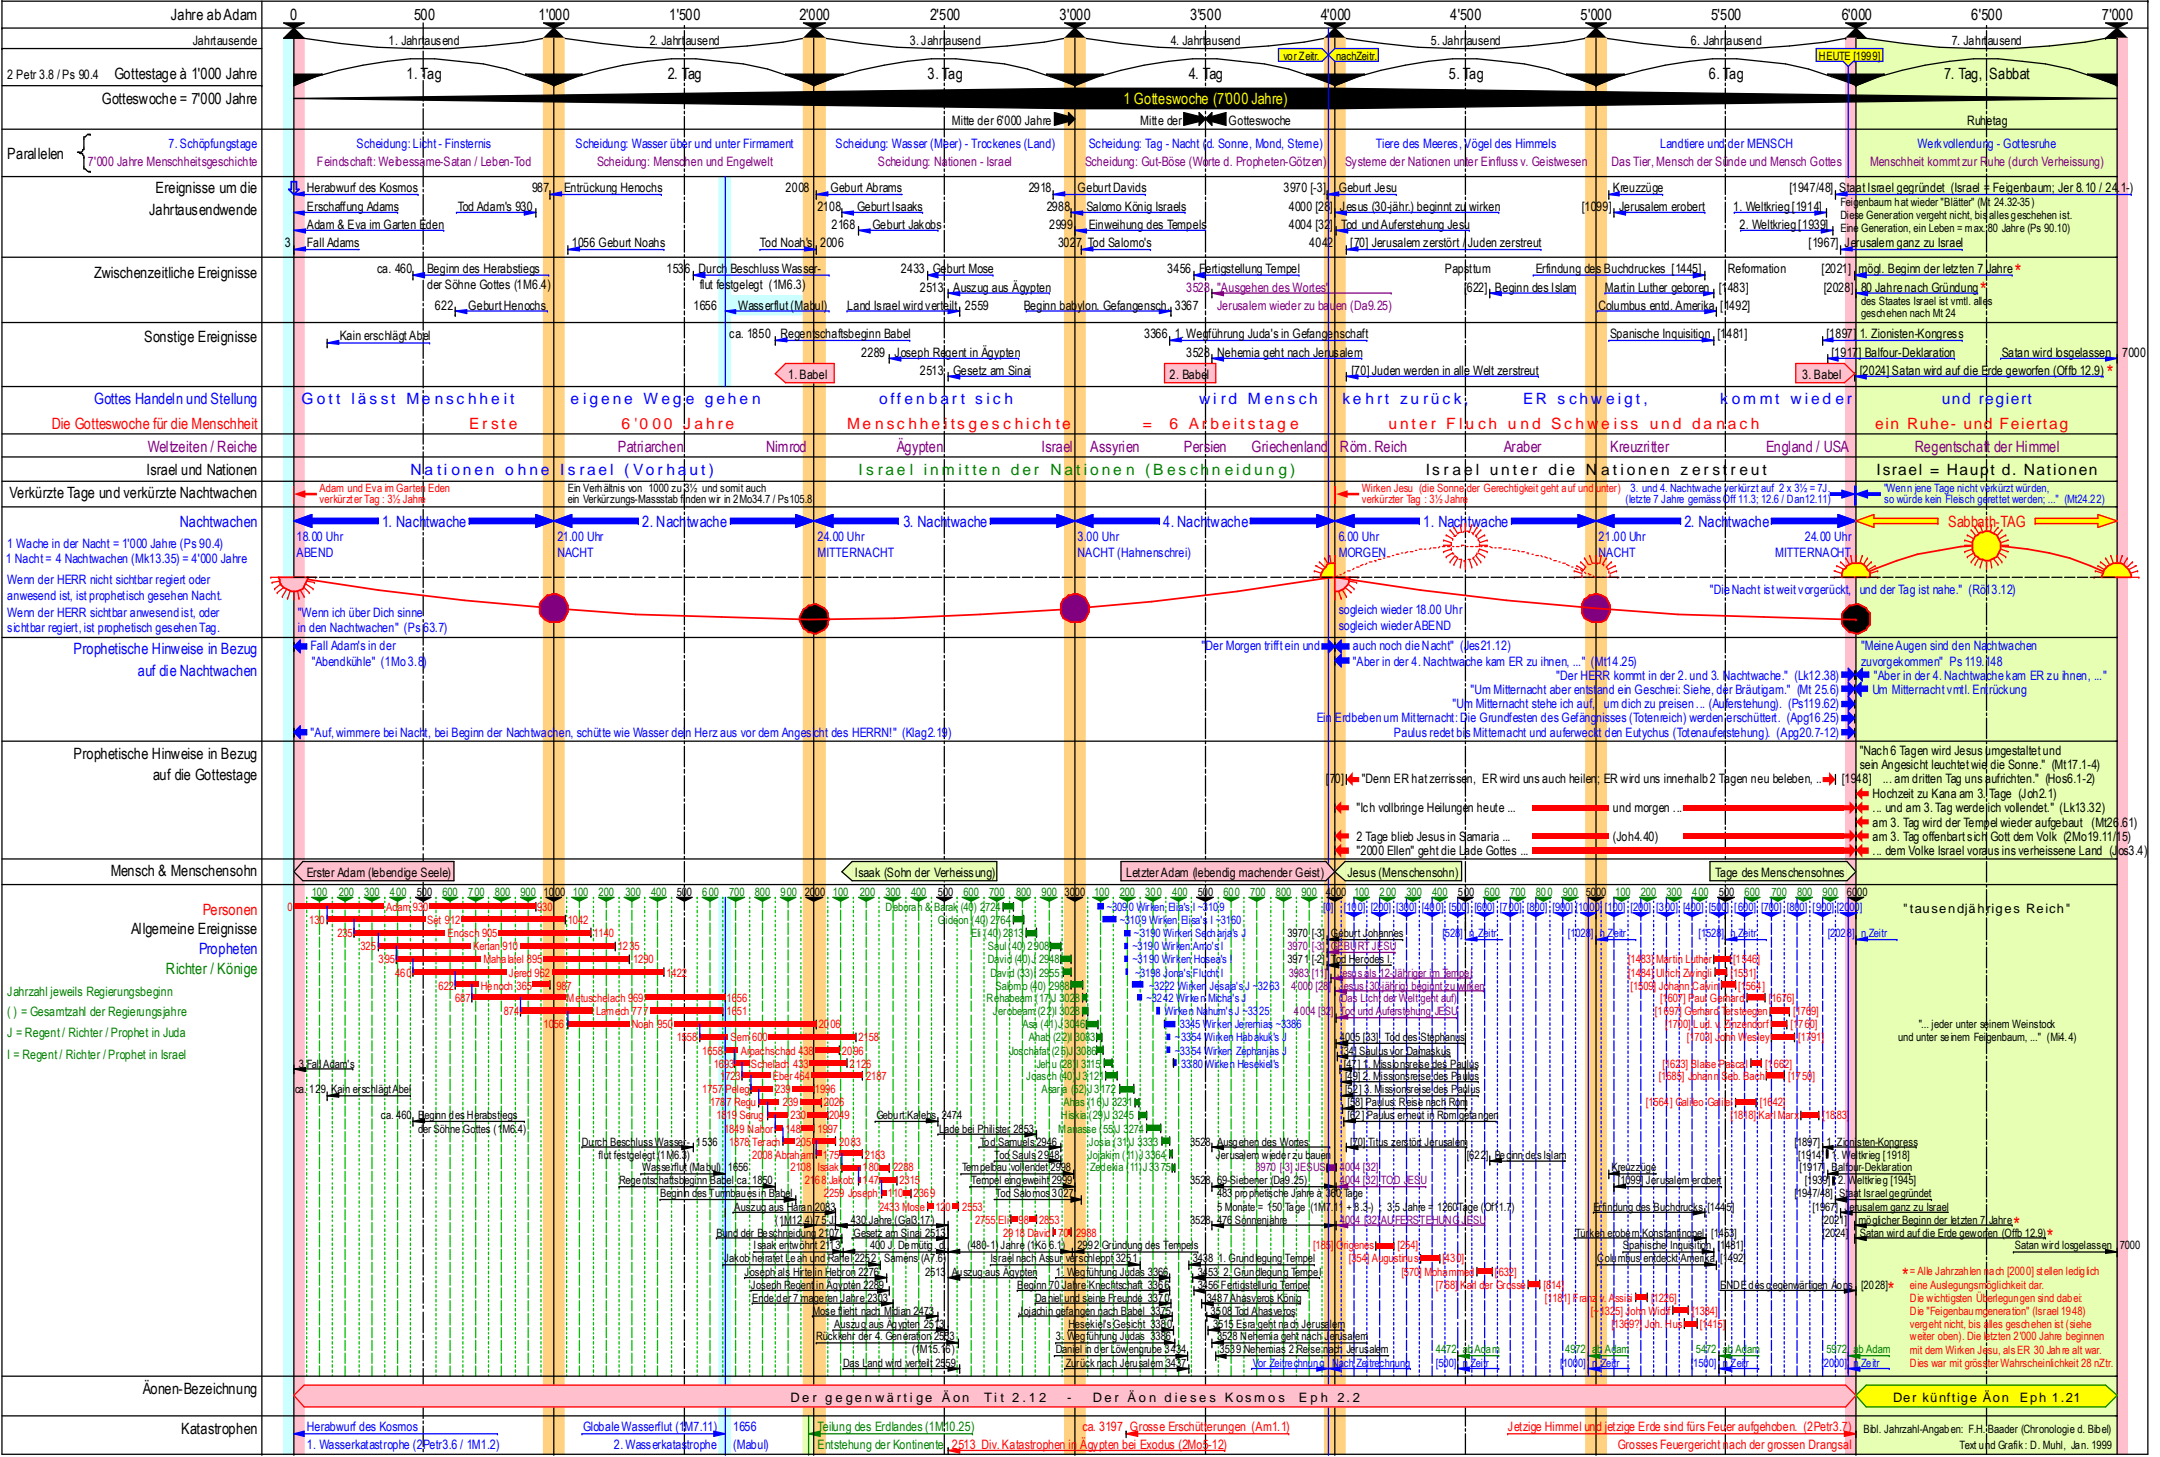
Jahre ab Adam 0 500 1'000 1'500 2'000 2'500 3'000 3'500 4'000 4'500 5'000 5'500 6'000 6'500 7'000

Jahrtausende 1. Jahrtausend 2. Jahrtausend 3. Jahrtausend 4. Jahrtausend 5. Jahrtausend 6. Jahrtausend 7. Jahrtausend

vor Zeitr. nach Zeitr. HEUTE [1999]

2 Petr 3.8 / Ps 90.4 Gottestage à 1'000 Jahre 1. Tag 2. Tag 3. Tag 4. Tag 5. Tag 6. Tag 7. Tag, Sabbat

Gotteswoche = 7'000 Jahre 1 Gotteswoche (7'000 Jahre)

Mitte der 6'000 Jahre Mitte der Gotteswoche Ruhetag

Parallelen 7. Schöpfungstage 7'000 Jahre Menschheitsgeschichte

Scheidung: Licht - Finsternis Feindschaft: Weibessame-Satan / Leben-Tod

Scheidung: Wasser über und unter Firmament Scheidung: Menschen und Engelwelt

Scheidung: Wasser (Meer) - Trockenes (Land) Scheidung: Nationen - Israel

Scheidung: Tag - Nacht (d. Sonne, Mond, Sterne) Scheidung: Gut-Böse (Worte d. Propheten-Götzen)

Tiere des Meeres, Vögel des Himmels Systeme der Nationen unter Einfluss v. Geistwesen

Landtiere und der MENSCH Das Tier, Mensch der Sünde und Mensch Gottes

Werkvollendung - Gottesruhe Menschheit kommt zur Ruhe (durch Verheissung)

Ereignisse um die Jahrtausendwende
Herabwurf des Kosmos | Erschaffung Adams | Adam & Eva im Garten Eden | 3 Fall Adams | Tod Adam's 930 | 987 Entrückung Henochs | 1056 Geburt Noahs | Tod Noah's 2006 | 2008 Geburt Abrams | 2108 Geburt Isaaks | 2168 Geburt Jakobs | 2918 Geburt Davids | 2988 Salomo König Israels | 2999 Einweihung des Tempels | 3027 Tod Salomo's | 3970 [-3] Geburt Jesu | 4000 [28] Jesus (30-jähr.) beginnt zu wirken | 4004 [32] Tod und Auferstehung Jesu | 4042 [70] Jerusalem zerstört / Juden zerstreut | Kreuzzüge | [1099] Jerusalem erobert | 1. Weltkrieg [1914] | 2. Weltkrieg [1939] | [1947/48] Staat Israel gegründet (Israel = Feigenbaum; Jer 8.10 / 24.1-) | Feigenbaum hat wieder "Blätter" (Mt 24.32-35) Diese Generation vergeht nicht, bis alles geschehen ist. Eine Generation, ein Leben = max. 80 Jahre (Ps 90.10) | [1967] Jerusalem ganz zu Israel

Zwischenzeitliche Ereignisse
ca. 460 Beginn des Herabstiegs der Söhne Gottes (1M6.4) | 622 Geburt Henochs | 1536 Durch Beschluss Wasserflut festgelegt (1M6.3) | 1656 Wasserflut (Mabul) | 2433 Geburt Mose | 2513 Auszug aus Ägypten | Land Israel wird verteilt 2559 | 3456 Fertigstellung Tempel | 3528 "Ausgehen des Wortes" Jerusalem wieder zu bauen (Da9.25) | Beginn babylon. Gefangensch. 3367 | Papsttum | [622] Beginn des Islam | Erfindung des Buchdruckes [1445] | Martin Luther geboren [1483] | Columbus entd. Amerika [1492] | Reformation | [2021] mögl. Beginn der letzten 7 Jahre * | [2028] 80 Jahre nach Gründung * des Staates Israel ist vmtl. alles geschehen nach Mt 24

Sonstige Ereignisse
Kain erschlägt Abel | ca. 1850 Regentschaftsbeginn Babel | 2289 Joseph Regent in Ägypten | 2513 Gesetz am Sinai | 1. Babel | 3366 1. Wegführung Juda's in Gefangenschaft | 3528 Nehemia geht nach Jerusalem | 2. Babel | [70] Juden werden in alle Welt zerstreut | Spanische Inquisition [1481] | [1897] 1. Zionisten-Kongress | [1917] Balfour-Deklaration | 3. Babel | [2024] Satan wird auf die Erde geworfen (Offb 12.9) * | Satan wird losgelassen 7000

Gottes Handeln und Stellung Gott lässt Menschheit eigene Wege gehen offenbart sich wird Mensch kehrt zurück ER schweigt, kommt wieder und regiert
Die Gotteswoche für die Menschheit Erste 6'000 Jahre Menschheitsgeschichte = 6 Arbeitstage unter Fluch und Schweiss und danach ein Ruhe- und Feiertag

Weltzeiten / Reiche Patriarchen Nimrod Ägypten Israel Assyrien Persien Griechenland Röm. Reich Araber Kreuzritter England / USA Regentschaft der Himmel

Israel und Nationen Nationen ohne Israel (Vorhaut) Israel inmitten der Nationen (Beschneidung) Israel unter die Nationen zerstreut Israel = Haupt d. Nationen

Verkürzte Tage und verkürzte Nachtwachen
Adam und Eva im Garten Eden verkürzter Tag : 3½ Jahre | Ein Verhältnis von 1000 zu 3½ und somit auch ein Verkürzungs-Massstab finden wir in 2Mo34.7 / Ps105.8 | Wirken Jesu (die Sonne der Gerechtigkeit geht auf und unter) verkürzter Tag : 3½ Jahre | 3. und 4. Nachtwache nicht verkürzt auf 2 x 3½ = 7J. (letzte 7 Jahre gemäss Off 11.3; 12.6 / Dan12.11) | "Wenn jene Tage nicht verkürzt würden, so würde kein Fleisch gerettet werden; ..." (Mt24.22)

Nachtwachen
1 Wache in der Nacht = 1'000 Jahre (Ps 90.4)
1 Nacht = 4 Nachtwachen (Mk13.35) = 4'000 Jahre
Wenn der HERR nicht sichtbar regiert oder anwesend ist, ist prophetisch gesehen Nacht.
Wenn der HERR sichtbar anwesend ist, oder sichtbar regiert, ist prophetisch gesehen Tag.

1. Nachtwache 2. Nachtwache 3. Nachtwache 4. Nachtwache 1. Nachtwache 2. Nachtwache Sabbath-TAG
18.00 Uhr ABEND | 21.00 Uhr NACHT | 24.00 Uhr MITTERNACHT | 3.00 Uhr NACHT (Hahnenschrei) | 6.00 Uhr MORGEN | 21.00 Uhr NACHT | 24.00 Uhr MITTERNACHT
"Wenn ich über Dich sinne in den Nachtwachen" (Ps 63.7)
sogleich wieder 18.00 Uhr sogleich wieder ABEND
"Die Nacht ist weit vorgerückt, und der Tag ist nahe." (Röm13.12)

Prophetische Hinweise in Bezug auf die Nachtwachen
Fall Adam's in der "Abendkühle" (1Mo 3.8)
"Der Morgen trifft ein und auch noch die Nacht" (Jes21.12)
"Aber in der 4. Nachtwache kam ER zu ihnen, ..." (Mt14.25)
"Der HERR kommt in der 2. und 3. Nachtwache." (Lk12.38)
"Um Mitternacht aber entstand ein Geschrei: Siehe, der Bräutigam." (Mt 25.6)
"Um Mitternacht stehe ich auf, um dich zu preisen ... (Auferstehung). (Ps119.62)
Ein Erdbeben um Mitternacht: Die Grundfesten des Gefängnisses (Totenreich) werden erschüttert. (Apg16.25)
Paulus redet bis Mitternacht und auferweckt den Eutychus (Totenauferstehung). (Apg20.7-12)
"Auf, wimmere bei Nacht, bei Beginn der Nachtwachen, schütte wie Wasser dein Herz aus vor dem Angesicht des HERRN!" (Klag2.19)
"Meine Augen sind den Nachtwachen zuvorgekommen" Ps 119.148
"Aber in der 4. Nachtwache kam ER zu ihnen, ..."
Um Mitternacht vmtl. Entrückung

Prophetische Hinweise in Bezug auf die Gottestage
[70] "Denn ER hat zerrissen, ER wird uns auch heilen; ER wird uns innerhalb 2 Tagen neu beleben, ... [1948] ... am dritten Tag uns aufrichten." (Hos6.1-2)
"Ich vollbringe Heilungen heute ... und morgen ... und am 3. Tag werde ich vollendet." (Lk13.32)
2 Tage blieb Jesus in Samaria ... (Joh4.40)
"2000 Ellen" geht die Lade Gottes ... dem Volke Israel voraus ins verheissene Land (Jos3.4)
"Nach 6 Tagen wird Jesus umgestaltet und sein Angesicht leuchtet wie die Sonne." (Mt17.1-4)
Hochzeit zu Kana am 3. Tage (Joh2.1)
am 3. Tag wird der Tempel wieder aufgebaut (Mt26.61)
am 3. Tag offenbart sich Gott dem Volk (2Mo19.11/15)

Mensch & Menschensohn Erster Adam (lebendige Seele) Isaak (Sohn der Verheissung) Letzter Adam (lebendig machender Geist) Jesus (Menschensohn) Tage des Menschensohnes

Personen
Allgemeine Ereignisse
Propheten
Richter / Könige
Jahrzahl jeweils Regierungsbeginn
( ) = Gesamtzahl der Regierungsjahre
J = Regent / Richter / Prophet in Juda
I = Regent / Richter / Prophet in Israel

0 Adam 930 | 130 Set 912 1042 | 235 Enosch 905 1140 | 325 Kenan 910 1235 | 395 Mahalalel 895 1290 | 460 Jered 962 1422 | 622 Henoch 365 987 | 687 Metuschelach 969 1656 | 874 Lamech 777 1651 | 1056 Noah 950 2006 | 1558 Sem 600 2158 | 1658 Arpachschad 438 2096 | 1693 Schelach 433 2126 | 1723 Eber 464 2187 | 1757 Peleg 239 1996 | 1787 Regu 239 2026 | 1819 Serug 230 2049 | 1849 Nahor 148 1997 | 1878 Terach 205 2083 | 2008 Abraham 175 2183 | 2108 Isaak 180 2288 | 2168 Jakob 147 2315 | 2259 Joseph 110 2369 | 2433 Mose 120 2553 | 2755 Eli 98 2853 | 2918 David 70 2988
3 Fall Adam's | ca. 129 Kain erschlägt Abel | ca. 460 Beginn des Herabstiegs der Söhne Gottes (1M6.4) | Durch Beschluss Wasserflut festgelegt (1M6.3) 1536 | Wasserflut (Mabul) 1656 | Regentschaftsbeginn Babel ca. 1850 | Beginn des Turmbaues in Babel | Auszug aus Haran 2083 | [1M12.4] 75 J. | Bund der Beschneidung 2107 | Isaak entwöhnt 2113 | Jakob heiratet Lea und Rahel 2252 | Joseph als Hirte in Hebron 2276 | Joseph Regent in Ägypten 2289 | Ende der 7 mageren Jahre 2303 | Mose flieht nach Midian 2473 | Auszug aus Ägypten 2513 | Rückkehr der 4. Generation 2553 (1M15.16) | Das Land wird verteilt 2559 | 430 Jahre (Gal3.17) | Gesetz am Sinai 2513 | 400 J. Demütig. | (480-1 Jahre (1Kö 6.1) | Samens (A7.6) | 2513 Auszug aus Ägypten | Geburt Kalebs 2474 | Lade bei Philister 2853 | Tod Samuels 2946 | Tod Sauls 2948 | Tempelbau vollendet 2998 | Tempel eingeweiht 2999 | Tod Salomos 3027 | 2992 Gründung des Tempels | Israel nach Assur verschleppt 3251 | 1. Wegführung Judas 3366 | Beginn 70 Jahre Knechtschaft 3366 | Daniel und seine Freunde 3370 | Jojachin gefangen nach Babel 3375 | Hesekiels Gesicht 3380 | 3. Wegführung Judas 3386 | Daniel in der Löwengrube 3434 | Zurück nach Jerusalem 3437
Deborah & Barak (40) 2724 | Gideon (40) 2764 | Eli (40) 2813 | Saul (40) 2908 | David (40) 2948 | Salomo (40) 2988 | Rehabeam (17) J 3028 | Jerobeam (22) I 3028 | Asa (41) J 3046 | Ahab (22) I 3083 | Joschafat (25) J 3086 | Jehu (28) I 3115 | Joasch (40) J 3121 | Asarja (52) J 3172 | Ahas (16) J 3231 | Hiskia (29) J 3245 | Manasse (55) J 3274 | Josia (31) J 3333 | Jojakim (11) J 3364 | Zedekia (11) J 3375
~3090 Wirken Elia's I ~3109 | ~3109 Wirken Elisa's I ~3160 | ~3190 Wirken Sacharja's J | ~3190 Wirken Amo's I | ~3190 Wirken Hosea's | ~3198 Jona's Flucht I | ~3222 Wirken Jesaja's J ~3263 | ~3242 Wirken Micha's J | Wirken Nahum's J ~3325 | 3345 Wirken Jeremias ~3386 | ~3354 Wirken Habakuk's J | ~3354 Wirken Zephanjas J | 3380 Wirken Hesekiel's
3438 1. Grundlegung Tempel | 3453 2. Grundlegung Tempel | 3456 Fertigstellung Tempel | 3487 Ahasveros König | 3508 Tod Ahasveros | 3515 Esra geht nach Jerusalem | 3528 Nehemia geht nach Jerusalem | 3539 Nehemias 2. Reise nach Jerusalem | 3528 Ausgehen des Wortes Jerusalem wieder zu bauen | 3528 69 Siebener (Da9.25) 483 prophetische Jahre à 360 Tage | 3528 476 Sonnenjahre | 5 Monate = 150 Tage (1M7.11 + 8.3) | 3½ Jahre = 1260 Tage (Off11.7)
3970 Geburt Johannes | 3970 [-3] GEBURT JESU | 3971 [-2] Tod Herodes I. | 3983 [11] Jesus als 12-jähriger im Tempel | 4000 [28] Jesus (30-jährig) beginnt zu wirken | Das Licht der Welt geht auf | 4004 [32] Tod und Auferstehung JESU | 4005 [33] Tod des Stephanus | [34] Saulus vor Damaskus | [47] 1. Missionsreise des Paulus | [51] 2. Missionsreise des Paulus | [54] 3. Missionsreise des Paulus | [58] Paulus Reise nach Rom | [62] Paulus ernest in Romgefangen | [70] Titus zerstört Jerusalem | 3970 [-3] JESUS | 4004 [32] TOD JESU | 4004 [32] AUFERSTEHUNG JESU | [622] Beginn des Islam | 4472 ab Adam [500] n. Zeitr. | 4972 ab Adam [1000] n. Zeitr. | 5472 ab Adam [1500] n. Zeitr. | 5972 ab Adam [2000] n. Zeitr. | Vor Zeitrechnung Nach Zeitrechnung
[0] [100] [200] [300] [400] [500] [600] [700] [800] [900] [1000] [1100] [1200] [1300] [1400] [1500] [1600] [1700] [1800] [1900] [2000] | [528] n. Zeitr. | [1028] n. Zeitr. | [1528] n. Zeitr. | [2028] n. Zeitr.
[185] Origenes [254] | [354] Augustinus [430] | [570] Mohammed [632] | [768] Karl der Grosse [814] | [1181] Franz v. Assisi [1226] | [~1325] John Wiclif [1384] | [1369?] Joh. Hus [1415] | [1483] Martin Luther [1546] | [1484] Ulrich Zwingli [1531] | [1509] Johann Calvin [1564] | [1607] Paul Gerhardt [1676] | [1697] Gerhard Tersteegen [1769] | [1700] Lud. v. Zinzendorf [1760] | [1703] John Wesley [1791] | [1623] Blaise Pascal [1662] | [1685] Johann Seb. Bach [1750] | [1564] Galileo Galilei [1642] | [1818] Karl Marx [1883]
Kreuzzüge | [1099] Jerusalem erobert | Erfindung des Buchdrucks [1445] | Türken erobern Konstantinopel [1453] | Spanische Inquisition [1481] | Columbus entdeckt Amerika [1492] | ENDE des gegenwärtigen Äons | [1897] 1. Zionisten-Kongress | [1914] 1. Weltkrieg [1918] | [1917] Balfour-Deklaration | [1939] 2. Weltkrieg [1945] | [1947/48] Staat Israel gegründet | [1967] Jerusalem ganz zu Israel | [2021] möglicher Beginn der letzten 7 Jahre * | [2024] Satan wird auf die Erde geworfen (Offb 12.9) * | Satan wird losgelassen 7000 | [2028] *
"tausendjähriges Reich"
"... jeder unter seinem Weinstock und unter seinem Feigenbaum, ..." (Mi4.4)
* = Alle Jahrzahlen nach [2000] stellen lediglich eine Auslegungsmöglichkeit dar. Die wichtigsten Überlegungen sind dabei: Die "Feigenbaumgeneration" (Israel 1948) vergeht nicht, bis alles geschehen ist (siehe weiter oben). Die letzten 2'000 Jahre beginnen mit dem Wirken Jesu, als ER 30 Jahre alt war. Dies war mit grösster Wahrscheinlichkeit 28 nZtr.

Äonen-Bezeichnung Der gegenwärtige Äon Tit 2.12 - Der Äon dieses Kosmos Eph 2.2 | Der künftige Äon Eph 1.21

Katastrophen
Herabwurf des Kosmos | 1. Wasserkatastrophe (2Petr3.6 / 1M1.2) | Globale Wasserflut (1M7.11) 1656 | 2. Wasserkatastrophe (Mabul) | Teilung des Erdlandes (1M10.25) | Entstehung der Kontinente | 2513 Div. Katastrophen in Ägypten bei Exodus (2Mo5-12) | ca. 3197 Grosse Erschütterungen (Am1.1) | Jetzige Himmel und jetzige Erde sind fürs Feuer aufgehoben. (2Petr3.7) | Grosses Feuergericht nach der grossen Drangsal
Bibl. Jahrzahl-Angaben: F.H. Baader (Chronologie d. Bibel) Text und Grafik: D. Muhl, Jan. 1999